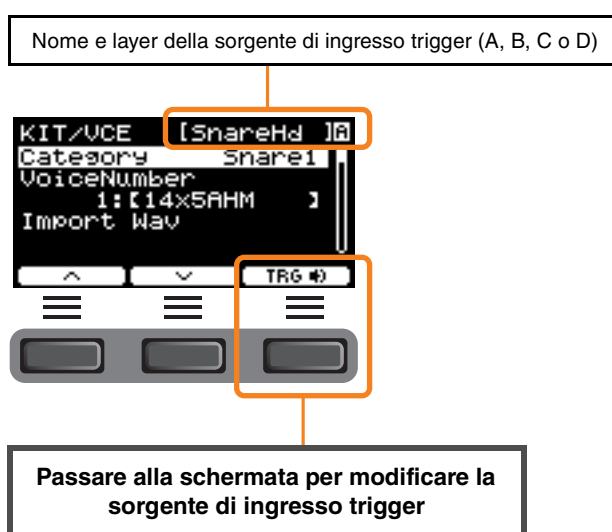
Nome e layer della sorgente di ingresso trigger (A, B, C o D)

KIT/VCE [SnareHd ]A
Category Snare1
VoiceNumber
1:[14×5AHM ]
Import Wav

^ ˅ TRG

Passare alla schermata per modificare la sorgente di ingresso trigger